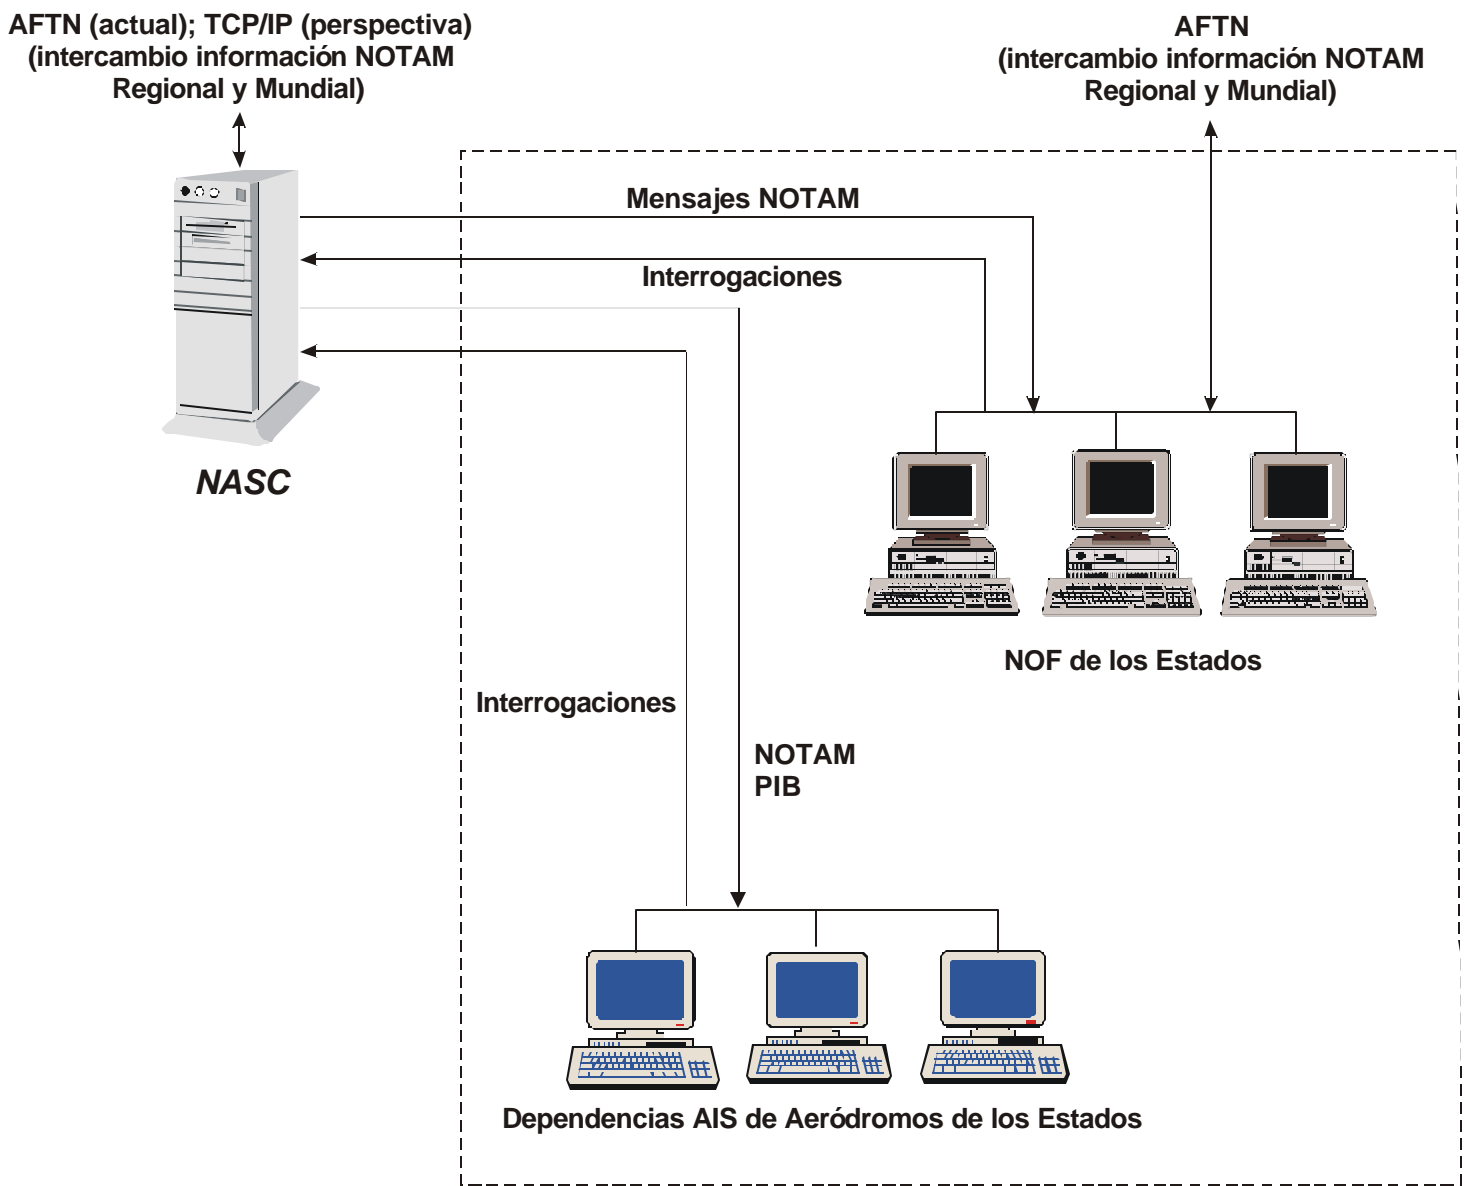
AFTN (actual); TCP/IP (perspectiva) (intercambio información NOTAM Regional y Mundial)

AFTN (intercambio información NOTAM Regional y Mundial)

Mensajes NOTAM

Interrogaciones

NASC

NOF de los Estados

Interrogaciones

NOTAM
PIB

Dependencias AIS de Aeródromos de los Estados